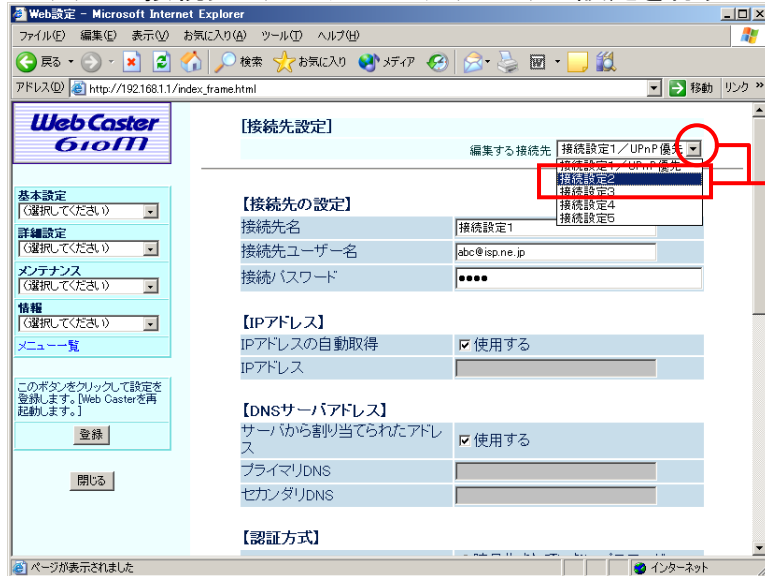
Web設定 - Microsoft Internet Explorer

ファイル(F) 編集(E) 表示(V) お気に入り(A) ツール(T) ヘルプ(H)

戻る 検索 お気に入り メディア

アドレス(D) http://192.168.1.1/index_frame.html 移動 リンク »

Web Caster 610M

基本設定
(選択してください)
詳細設定
(選択してください)
メンテナンス
(選択してください)
情報
(選択してください)
メニュー一覧

このボタンをクリックして設定を登録します。[Web Casterを再起動します。]

登録

閉じる

[接続先設定]

編集する接続先 接続設定1／UPnP優先

接続設定1／UPnP優先
接続設定2
接続設定3
接続設定4
接続設定5

【接続先の設定】

| | |
|---|---|
| 接続先名 | 接続設定1 |
| 接続先ユーザー名 | abc@isp.ne.jp |
| 接続パスワード | ●●●● |

【IPアドレス】

| | |
|---|---|
| IPアドレスの自動取得 | ☑ 使用する |
| IPアドレス | |

【DNSサーバアドレス】

| | |
|---|---|
| サーバから割り当てられたアドレス | ☑ 使用する |
| プライマリDNS | |
| セカンダリDNS | |

【認証方式】

ページが表示されました インターネット